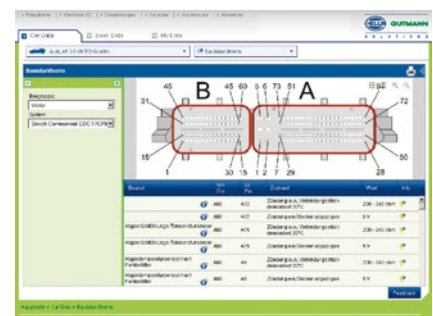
HELLA GUTMANN SOLUTIONS

Car Data | Basic Data | My Data

Audi A4 1.8 V6 TDI Quattro | Bauteilprüfwerte

Bauteilprüfwerte

Baugruppe
Motor
System
Bosch Common rail EDC 17CP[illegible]

B A

45 | 45 | 60 | 5 | 6 | 73 | 51 | 72
31 | 15 | 1 | 30 | 15 | 1 | 2 | 7 | 29 | 28 | 50

| Bauteil | | | Zustand | Wert | Info |
|---|---|---|---|---|---|
| | A60 | 472 | Zündung aus, Verbindung zum Steuergerät getrennt 20°C | 236 - 240 Ohm | |
| | A60 | 472 | Zündung an, Stecker abgezogen | 5 V | |
| Kraftstoffdruckregler Temperatursensor | A60 | 475 | Zündung aus, Verbindung zum Steuergerät getrennt 20°C | 236 - 240 Ohm | |
| Kraftstoffdruckregler Temperatursensor | A60 | 475 | Zündung an, Stecker abgezogen | 5 V | |
| Kraftstofftemperatursensor nach Filter | A60 | 48 | Zündung aus, Verbindung zum Steuergerät getrennt 20°C | 236 - 240 Ohm | |
| Kraftstofftemperatursensor nach Filter | A60 | 48 | Zündung an, Stecker abgezogen | 5 V | |

Feedback

Hauptseite > Car Data > Bauteilprüfwerte